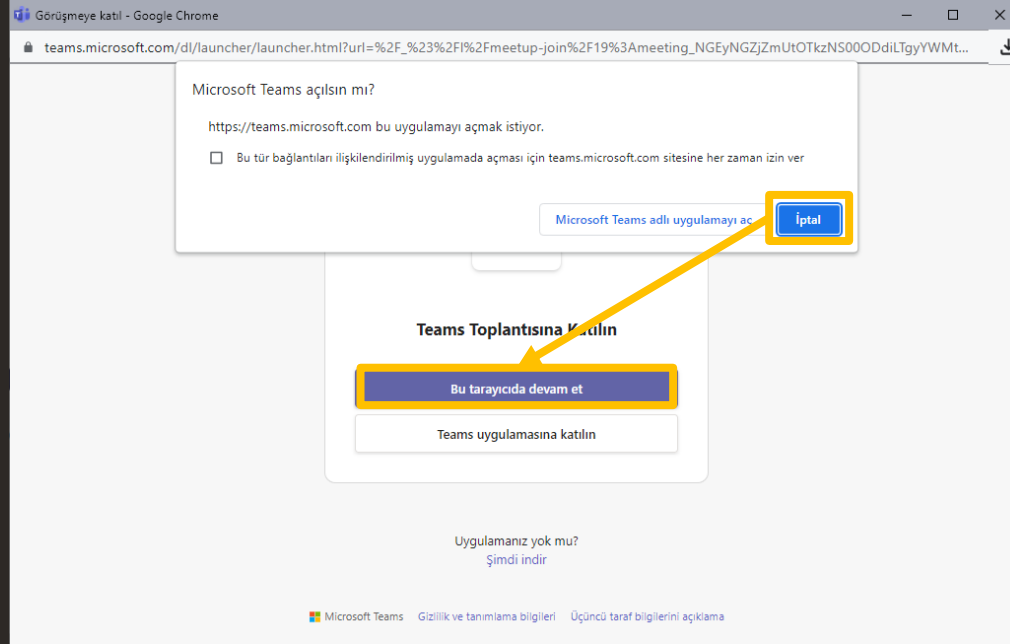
Görüşmeye katıl - Google Chrome

teams.microsoft.com/dl/launcher/launcher.html?url=%2F_%23%2Fl%2Fmeetup-join%2F19%3Ameeting_NGEyNGZjZmUtOTkzNS00ODdiLTgyYWMt...

Microsoft Teams açılsın mı?

https://teams.microsoft.com bu uygulamayı açmak istiyor.

Bu tür bağlantıları ilişkilendirilmiş uygulamada açması için teams.microsoft.com sitesine her zaman izin ver

Microsoft Teams adlı uygulamayı aç

İptal

Teams Toplantısına Katılın

Bu tarayıcıda devam et

Teams uygulamasına katılın

Uygulamanız yok mu?
Şimdi indir

Microsoft Teams Gizlilik ve tanımlama bilgileri Üçüncü taraf bilgilerini açıklama